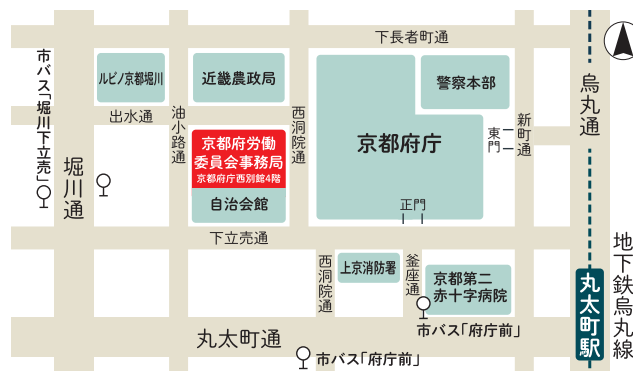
下長者町通

市バス「堀川下立売」

ルビノ京都堀川

近畿農政局

警察本部

烏丸通

出水通

油小路通

西洞院通

新町通

東門

京都府労働委員会事務局
京都府庁西別館4階

京都府庁

堀川通

自治会館

正門

下立売通

地下鉄烏丸線

西洞院通

上京消防署

釜座通

京都第二赤十字病院

丸太町駅

市バス「府庁前」

丸太町通

市バス「府庁前」